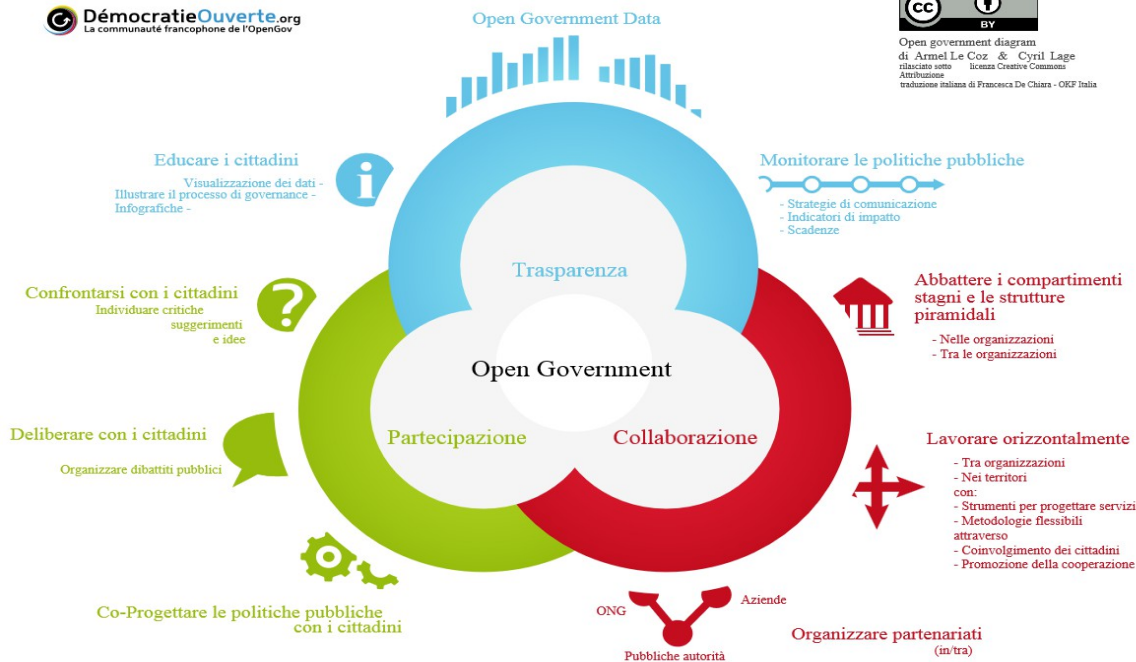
DémocratieOuverte.org
La communauté francophone de l'OpenGov

Open Government Data

cc BY

Open government diagram
di Armel Le Coz & Cyril Lage
rilasciato sotto licenza Creative Commons Attribuzione
traduzione italiana di Francesca De Chiara - OKF Italia

Educare i cittadini
Visualizzazione dei dati -
Illustrare il processo di governance -
Infografiche -

Monitorare le politiche pubbliche
- Strategie di comunicazione
- Indicatori di impatto
- Scadenze

Trasparenza

Confrontarsi con i cittadini
Individuare critiche
suggerimenti
e idee

Abbattere i compartimenti stagni e le strutture piramidali
- Nelle organizzazioni
- Tra le organizzazioni

Open Government

Deliberare con i cittadini
Organizzare dibattiti pubblici

Partecipazione

Collaborazione

Lavorare orizzontalmente
- Tra organizzazioni
- Nei territori
con:
- Strumenti per progettare servizi
- Metodologie flessibili
attraverso
- Coinvolgimento dei cittadini
- Promozione della cooperazione

ONG
Aziende
Pubbliche autorità

Co-Progettare le politiche pubbliche con i cittadini

Organizzare partenariati
(in/tra)